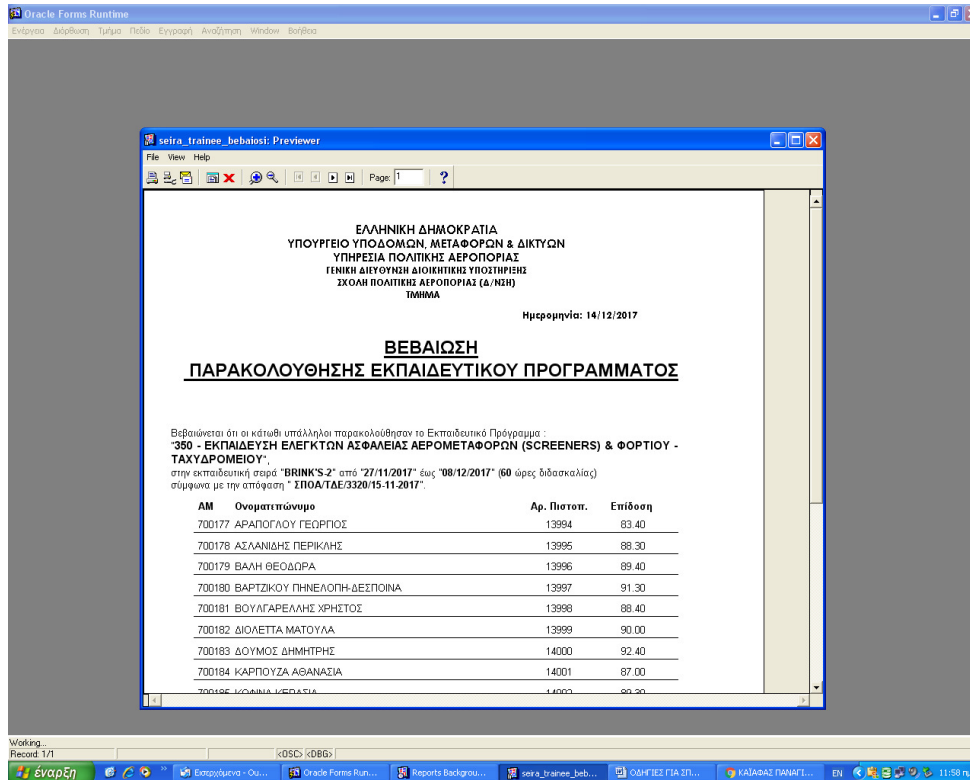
Oracle Forms Runtime
Ενέργεια Διόρθωση Τμήμα Πεδίο Εγγραφή Αναζήτηση Window Βοήθεια

seira_trainee_bebaiosi: Previewer
File View Help
Page: 1

ΕΛΛΗΝΙΚΗ ΔΗΜΟΚΡΑΤΙΑ
ΥΠΟΥΡΓΕΙΟ ΥΠΟΔΟΜΩΝ, ΜΕΤΑΦΟΡΩΝ & ΔΙΚΤΥΩΝ
ΥΠΗΡΕΣΙΑ ΠΟΛΙΤΙΚΗΣ ΑΕΡΟΠΟΡΙΑΣ
ΓΕΝΙΚΗ ΔΙΕΥΘΥΝΣΗ ΔΙΟΙΚΗΤΙΚΗΣ ΥΠΟΣΤΗΡΙΞΗΣ
ΣΧΟΛΗ ΠΟΛΙΤΙΚΗΣ ΑΕΡΟΠΟΡΙΑΣ (Δ/ΝΣΗ)
ΤΜΗΜΑ

Ημερομηνία: 14/12/2017

ΒΕΒΑΙΩΣΗ
ΠΑΡΑΚΟΛΟΥΘΗΣΗΣ ΕΚΠΑΙΔΕΥΤΙΚΟΥ ΠΡΟΓΡΑΜΜΑΤΟΣ

Βεβαιώνεται ότι οι κάτωθι υπάλληλοι παρακολούθησαν το Εκπαιδευτικό Πρόγραμμα :
"350 - ΕΚΠΑΙΔΕΥΣΗ ΕΛΕΓΚΤΩΝ ΑΣΦΑΛΕΙΑΣ ΑΕΡΟΜΕΤΑΦΟΡΩΝ (SCREENERS) & ΦΟΡΤΙΟΥ - ΤΑΧΥΔΡΟΜΕΙΟΥ",
στην εκπαιδευτική σειρά "BRINK'S-2" από "27/11/2017" έως "08/12/2017" (60 ώρες διδασκαλίας)
σύμφωνα με την απόφαση " ΣΠΟΑ/ΤΔΕ/3320/15-11-2017".

| ΑΜ | Ονοματεπώνυμο | Αρ. Πιστοπ. | Επίδοση |
|---|---|---|---|
| 700177 | ΑΡΑΠΟΓΛΟΥ ΓΕΩΡΓΙΟΣ | 13994 | 83.40 |
| 700178 | ΑΣΛΑΝΙΔΗΣ ΠΕΡΙΚΛΗΣ | 13995 | 88.30 |
| 700179 | ΒΑΛΗ ΘΕΟΔΩΡΑ | 13996 | 89.40 |
| 700180 | ΒΑΡΤΖΙΚΟΥ ΠΗΝΕΛΟΠΗ-ΔΕΣΠΟΙΝΑ | 13997 | 91.30 |
| 700181 | ΒΟΥΛΓΑΡΕΛΛΗΣ ΧΡΗΣΤΟΣ | 13998 | 88.40 |
| 700182 | ΔΙΟΛΕΤΤΑ ΜΑΤΟΥΛΑ | 13999 | 90.00 |
| 700183 | ΔΟΥΜΟΣ ΔΗΜΗΤΡΗΣ | 14000 | 92.40 |
| 700184 | ΚΑΡΠΟΥΖΑ ΑΘΑΝΑΣΙΑ | 14001 | 87.00 |
| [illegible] | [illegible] | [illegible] | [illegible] |

Working...
Record: 1/1
<OSC> <DBG>
έναρξη
Εισερχόμενα - Ou...
Oracle Forms Run...
Reports Backgrou...
seira_trainee_beb...
ΟΔΗΓΙΕΣ ΓΙΑ ΣΠ...
ΚΑΪΑΦΑΣ ΠΑΝΑΓΙ...
EN
11:58 π.μ.